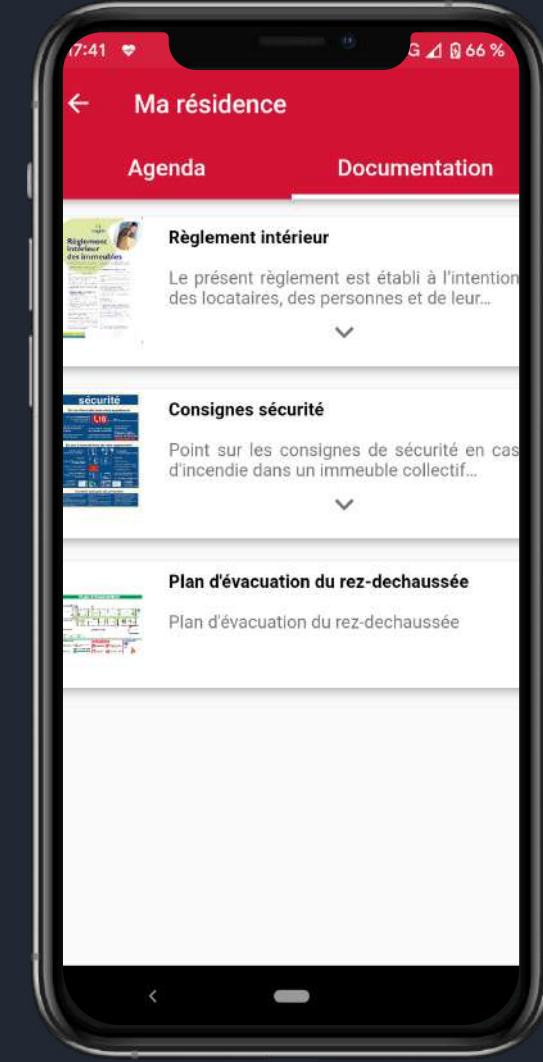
7:41

G 66 %

Ma résidence

Agenda

Documentation

Règlement intérieur des immeubles

Règlement intérieur

Le présent règlement est établi à l'intention des locataires, des personnes et de leur...

sécurité

18

Consignes sécurité

Point sur les consignes de sécurité en cas d'incendie dans un immeuble collectif...

Plan d'évacuation du rez-dechaussée

Plan d'évacuation du rez-dechaussée